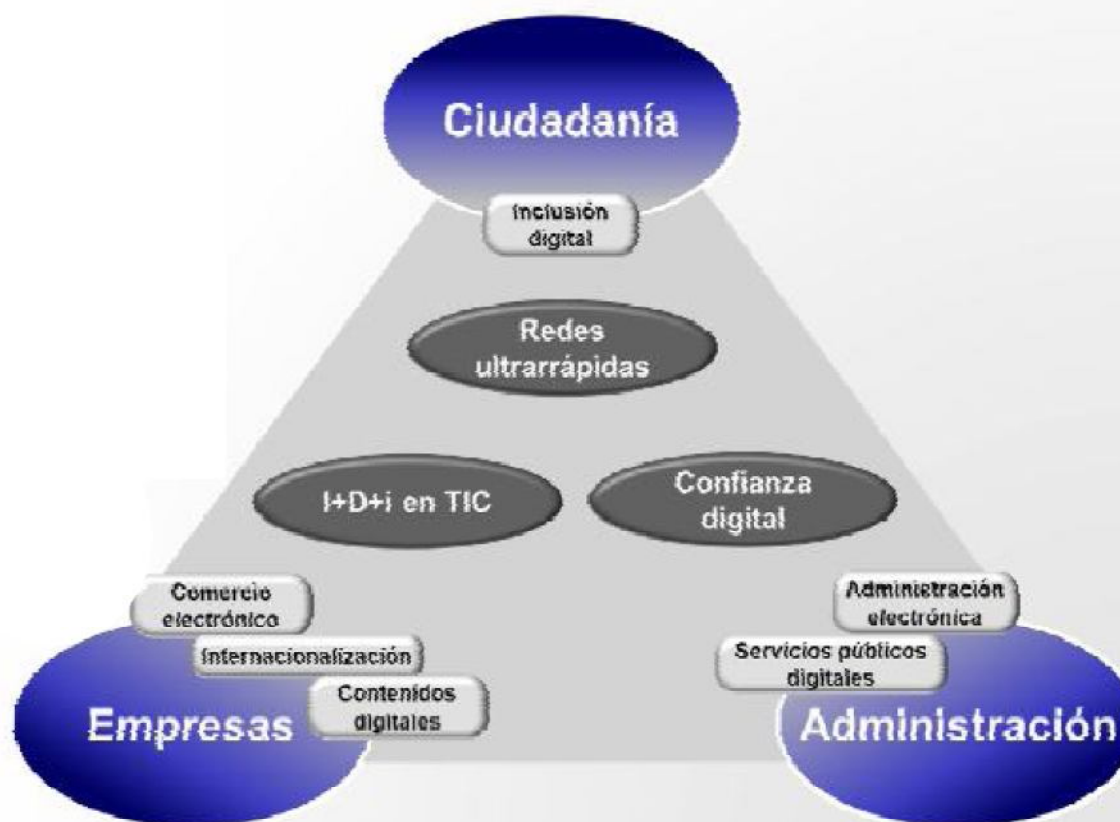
Ciudadanía

Inclusión digital

Redes ultrarrápidas

I+D+i en TIC

Confianza digital

Comercio electrónico

Internacionalización

Contenidos digitales

Empresas

Administración electrónica

Servicios públicos digitales

Administración